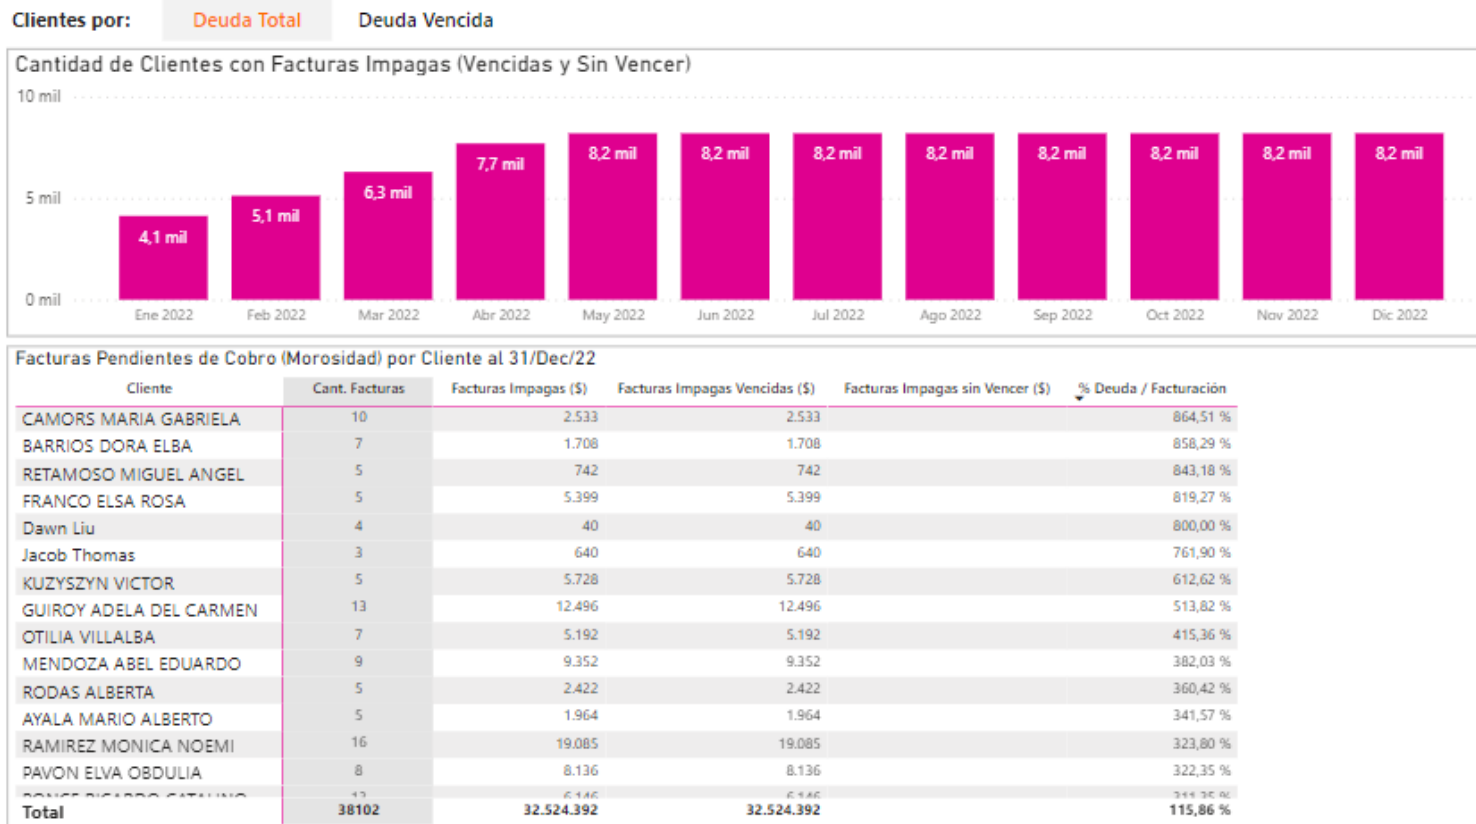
Clientes por: Deuda Total Deuda Vencida

Cantidad de Clientes con Facturas Impagas (Vencidas y Sin Vencer)

10 mil
5 mil
0 mil

4,1 mil 5,1 mil 6,3 mil 7,7 mil 8,2 mil 8,2 mil 8,2 mil 8,2 mil 8,2 mil 8,2 mil 8,2 mil 8,2 mil

Ene 2022 Feb 2022 Mar 2022 Abr 2022 May 2022 Jun 2022 Jul 2022 Ago 2022 Sep 2022 Oct 2022 Nov 2022 Dic 2022

Facturas Pendientes de Cobro (Morosidad) por Cliente al 31/Dec/22

| Cliente | Cant. Facturas | Facturas Impagas ($) | Facturas Impagas Vencidas ($) | Facturas Impagas sin Vencer ($) | % Deuda / Facturación |
|---|---|---|---|---|---|
| CAMORS MARIA GABRIELA | 10 | 2.533 | 2.533 | | 864,51 % |
| BARRIOS DORA ELBA | 7 | 1.708 | 1.708 | | 858,29 % |
| RETAMOSO MIGUEL ANGEL | 5 | 742 | 742 | | 843,18 % |
| FRANCO ELSA ROSA | 5 | 5.399 | 5.399 | | 819,27 % |
| Dawn Liu | 4 | 40 | 40 | | 800,00 % |
| Jacob Thomas | 3 | 640 | 640 | | 761,90 % |
| KUZYSZYN VICTOR | 5 | 5.728 | 5.728 | | 612,62 % |
| GUIROY ADELA DEL CARMEN | 13 | 12.496 | 12.496 | | 513,82 % |
| OTILIA VILLALBA | 7 | 5.192 | 5.192 | | 415,36 % |
| MENDOZA ABEL EDUARDO | 9 | 9.352 | 9.352 | | 382,03 % |
| RODAS ALBERTA | 5 | 2.422 | 2.422 | | 360,42 % |
| AYALA MARIO ALBERTO | 5 | 1.964 | 1.964 | | 341,57 % |
| RAMIREZ MONICA NOEMI | 16 | 19.085 | 19.085 | | 323,80 % |
| PAVON ELVA OBDULIA | 8 | 8.136 | 8.136 | | 322,35 % |
| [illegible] | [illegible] | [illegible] | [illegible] | | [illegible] |
| Total | 38102 | 32.524.392 | 32.524.392 | | 115,86 % |